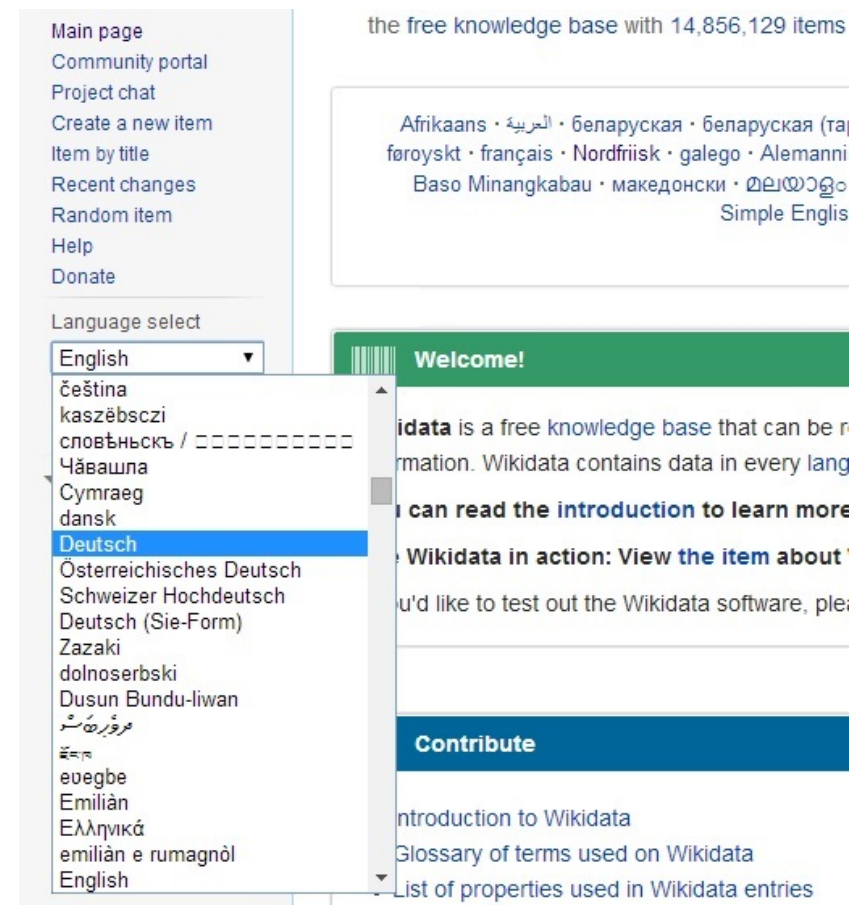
Main page
Community portal
Project chat
Create a new item
Item by title
Recent changes
Random item
Help
Donate

Language select

English

čeština
kaszëbsczi
словѣньскъ / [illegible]
Чӑвашла
Cymraeg
dansk
Deutsch
Österreichisches Deutsch
Schweizer Hochdeutsch
Deutsch (Sie-Form)
Zazaki
dolnoserbski
Dusun Bundu-liwan
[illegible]
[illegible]
eʋegbe
Emiliàn
Ελληνικά
emiliàn e rumagnòl
English

the free knowledge base with 14,856,129 items

Afrikaans · العربية · беларуская · беларуская (та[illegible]
føroyskt · français · Nordfriisk · galego · Alemanni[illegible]
Baso Minangkabau · македонски · മലയാള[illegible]
Simple Englis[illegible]

Welcome!

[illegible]idata is a free knowledge base that can be r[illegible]
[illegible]rmation. Wikidata contains data in every lang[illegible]

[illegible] can read the introduction to learn more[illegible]

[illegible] Wikidata in action: View the item about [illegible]

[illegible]u'd like to test out the Wikidata software, plea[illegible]

Contribute

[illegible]ntroduction to Wikidata
Glossary of terms used on Wikidata
List of properties used in Wikidata entries